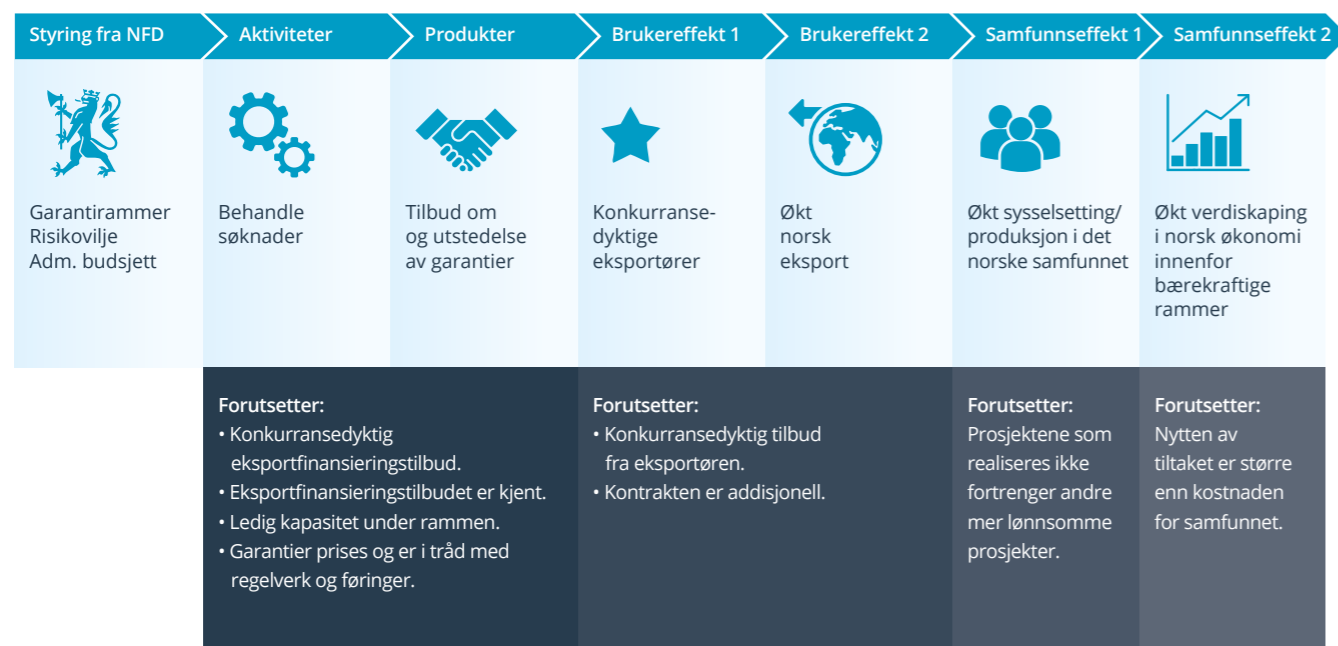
Styring fra NFD

Garantirammer
Risikovilje
Adm. budsjett

Aktiviteter

Behandle søknader

Produkter

Tilbud om og utstedelse av garantier

Brukereffekt 1

Konkurransedyktige eksportører

Brukereffekt 2

Økt norsk eksport

Samfunnseffekt 1

Økt sysselsetting/ produksjon i det norske samfunnet

Samfunnseffekt 2

Økt verdiskaping i norsk økonomi innenfor bærekraftige rammer

Forutsetter:
• Konkurransedyktig eksportfinansieringstilbud.
• Eksportfinansieringstilbudet er kjent.
• Ledig kapasitet under rammen.
• Garantier prises og er i tråd med regelverk og føringer.

Forutsetter:
• Konkurransedyktig tilbud fra eksportøren.
• Kontrakten er addisjonell.

Forutsetter:
Prosjektene som realiseres ikke fortrenger andre mer lønnsomme prosjekter.

Forutsetter:
Nytten av tiltaket er større enn kostnaden for samfunnet.